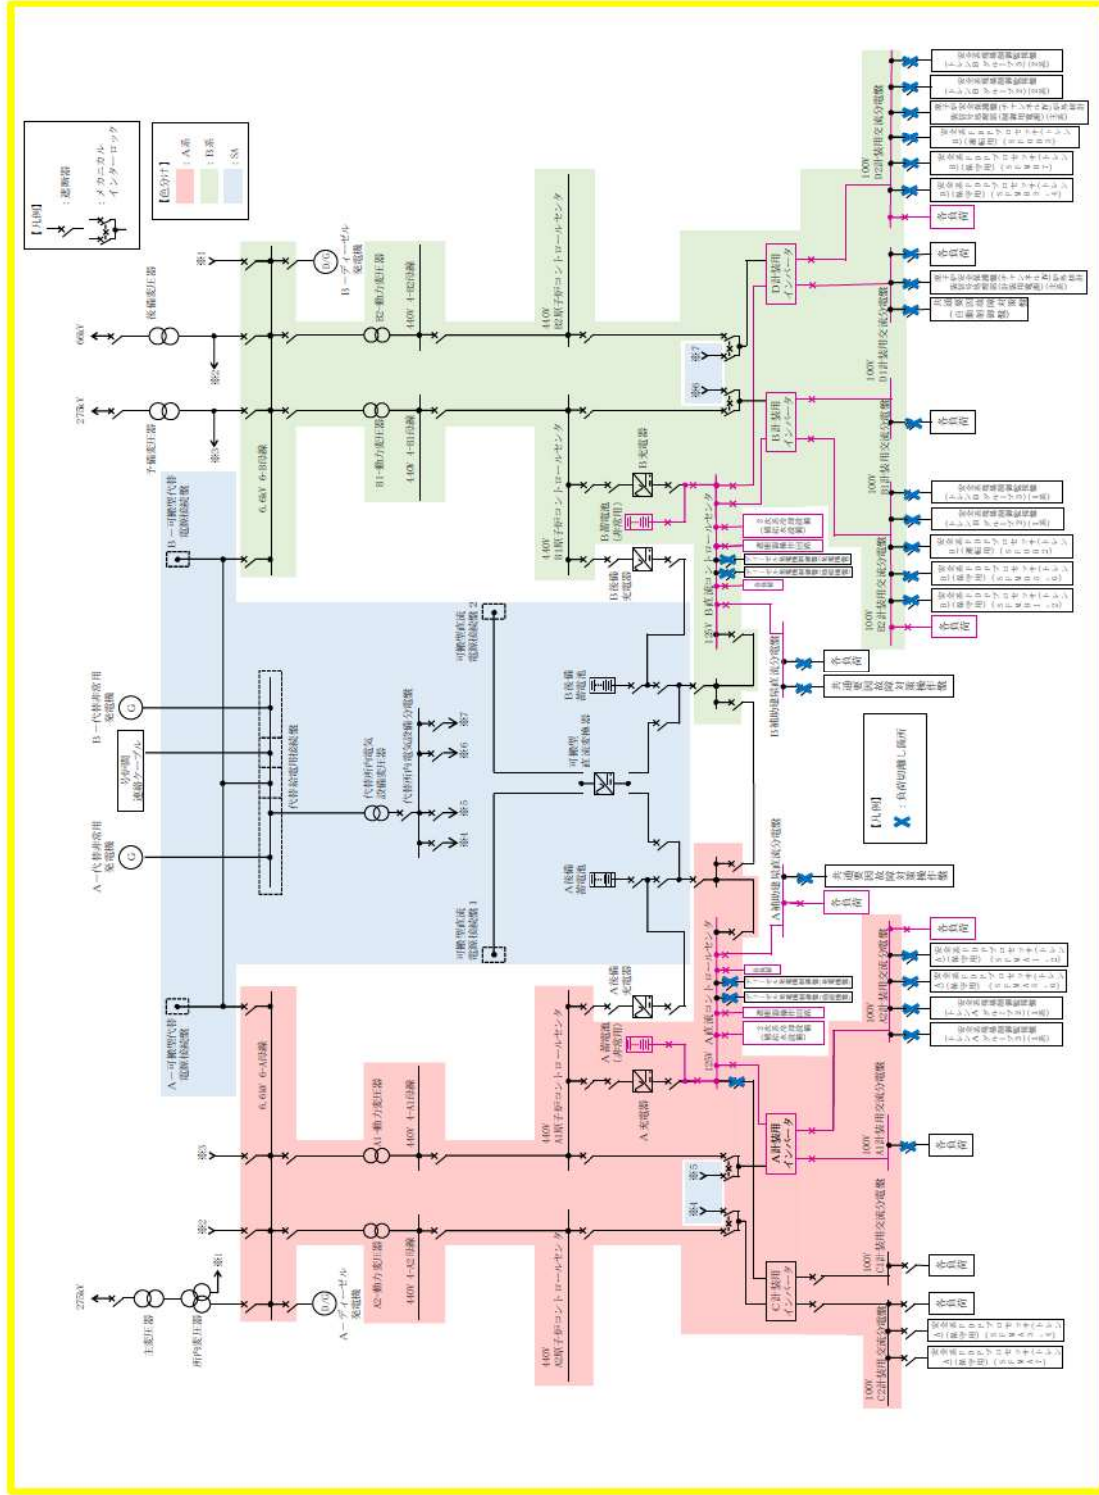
【凡例】
：遮断器
：メカニカルインターロック

【色分け】
：A系
：B系
：SA

66kV
予備変圧器
275kV
予備変圧器
※1
※2
※3
B－ディーゼル発電機
B2－動力変圧器
440V 4-2B母線
B1－動力変圧器
440V 4-1B母線
6.6kV 6-B母線
B－可搬型代替電源接続盤
440V B2原子炉コントロールセンタ
440V B1原子炉コントロールセンタ
※6
※7
B計装用インバータ
D計装用インバータ
B充電器
B蓄電池（非常用）
B後備充電器
125V B直流コントロールセンタ
B補助建屋直流分電盤
可搬型直流電源接続盤2
B後備蓄電池
可搬型直流変換器
B－代替非常用発電機
号炉間連絡ケーブル
代替給電用接続盤
代替所内電気設備変圧器
代替所内電気設備分電盤
※4
※5
※6
※7
A－代替非常用発電機
可搬型直流電源接続盤1
A後備蓄電池
A補助建屋直流分電盤
各負荷
共通要因故障対策操作盤
【凡例】
：負荷切離し箇所
100V D2計装用交流分電盤
100V D1計装用交流分電盤
100V B1計装用交流分電盤
100V B2計装用交流分電盤
各負荷
A－可搬型代替電源接続盤
6.6kV 6-A母線
A1－動力変圧器
440V 4-1A母線
440V A1原子炉コントロールセンタ
A後備充電器
A蓄電池（非常用）
A充電器
125V A直流コントロールセンタ
A計装用インバータ
※4
※5
100V A1計装用交流分電盤
100V A2計装用交流分電盤
C計装用インバータ
100V C1計装用交流分電盤
100V C2計装用交流分電盤
275kV
主変圧器
所内変圧器
※1
※2
※3
A－ディーゼル発電機
A2－動力変圧器
440V 4-2A母線
440V A2原子炉コントロールセンタ